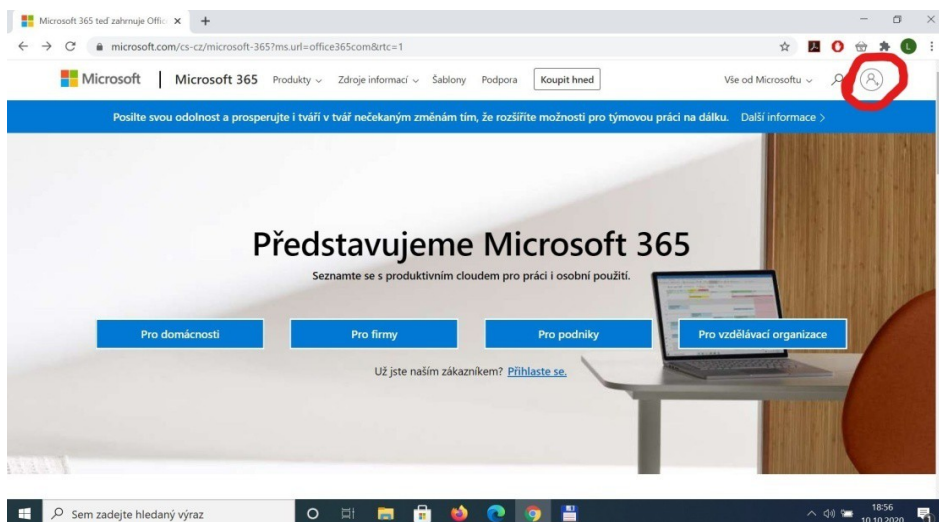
Microsoft 365 teď zahrnuje Offic ×
+
microsoft.com/cs-cz/microsoft-365?ms.url=office365com&rtc=1

Microsoft | Microsoft 365 Produkty ⌄ Zdroje informací ⌄ Šablony Podpora Koupit hned Vše od Microsoftu ⌄

Posilte svou odolnost a prosperujte i tváří v tvář nečekaným změnám tím, že rozšíříte možnosti pro týmovou práci na dálku. Další informace >

Představujeme Microsoft 365

Seznamte se s produktivním cloudem pro práci i osobní použití.

Pro domácnosti
Pro firmy
Pro podniky
Pro vzdělávací organizace

Už jste naším zákazníkem? Přihlaste se.

Sem zadejte hledaný výraz

18:56
10.10.2020